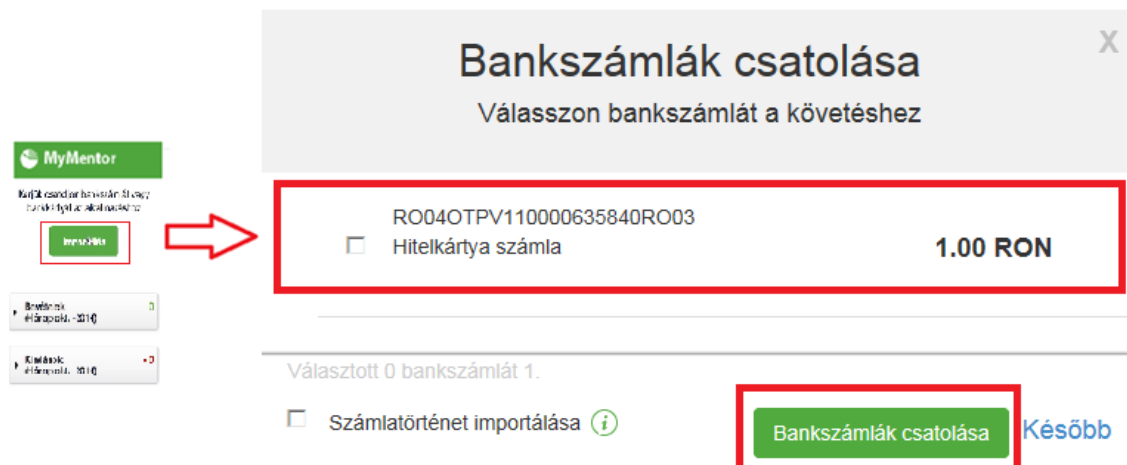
MyMentor

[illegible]

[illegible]

Bevételek (Három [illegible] - 2016) 0

Kiadások (Három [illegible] - 2016) -0

Bankszámlák csatolása

X

Válasszon bankszámlát a követéshez

RO04OTPV110000635840RO03
Hitelkártya számla

1.00 RON

Választott 0 bankszámlát 1.

Számlatörténet importálása

Bankszámlák csatolása

Később